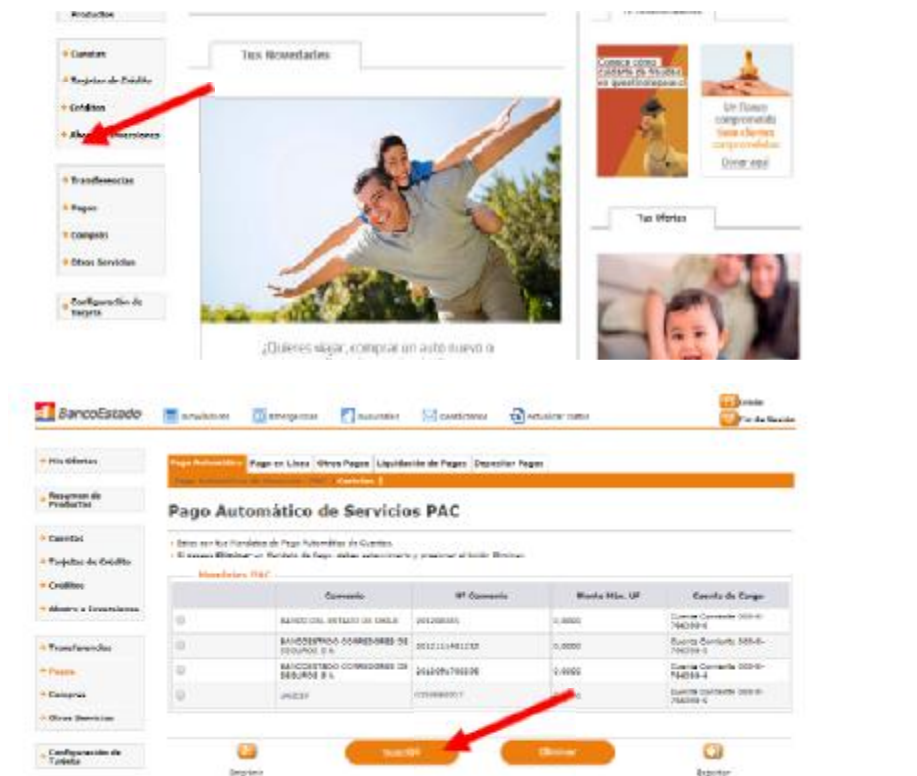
Productos

Cuentas
Tarjetas de Crédito
Créditos
Ahorro e Inversiones

Transferencias
Pagos
Compras
Otros Servicios

Configuración de Tarjeta

Tus Novedades

Conoce cómo cuidarte de fraudes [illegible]

Un Nuevo compromiso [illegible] Dinar aquí

Tus Ofertas

¿Quieres viajar, comprar un auto nuevo o

BancoEstado

Simuladores
Emergencias
Asesorías
Contáctenos
Actualizar datos

Inicio
Fin de Sesión

Mis Ofertas

Resumen de Productos

Cuentas
Tarjetas de Crédito
Créditos
Ahorro e Inversiones

Transferencias
Pagos
Compras
Otros Servicios

Configuración de Tarjeta

Pago Automático | Pago en Línea | Otros Pagos | Liquidación de Pagos | Depositar Pagos

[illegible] | Cambios

Pago Automático de Servicios PAC

Estos son tus Mandatos de Pago Automático de Cuentas.
Si deseas Eliminar un Mandato de Pago, debes seleccionarlo y presionar el botón Eliminar.

Mandatos PAC

| | Convenio | Nº Convenio | Monto Máx. UF | Cuenta de Cargo |
|---|---|---|---|---|
| | BANCO DEL ESTADO DE CHILE | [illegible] | 0,0000 | Cuenta Corriente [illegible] |
| | BANCOESTADO CORREDORES DE SEGUROS S A | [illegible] | 0,0000 | Cuenta Corriente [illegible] |
| | BANCOESTADO CORREDORES DE SEGUROS S A | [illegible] | 0,0000 | Cuenta Corriente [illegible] |
| | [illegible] | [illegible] | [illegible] | Cuenta Corriente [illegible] |

Imprimir
Suscribir
Eliminar
Exportar